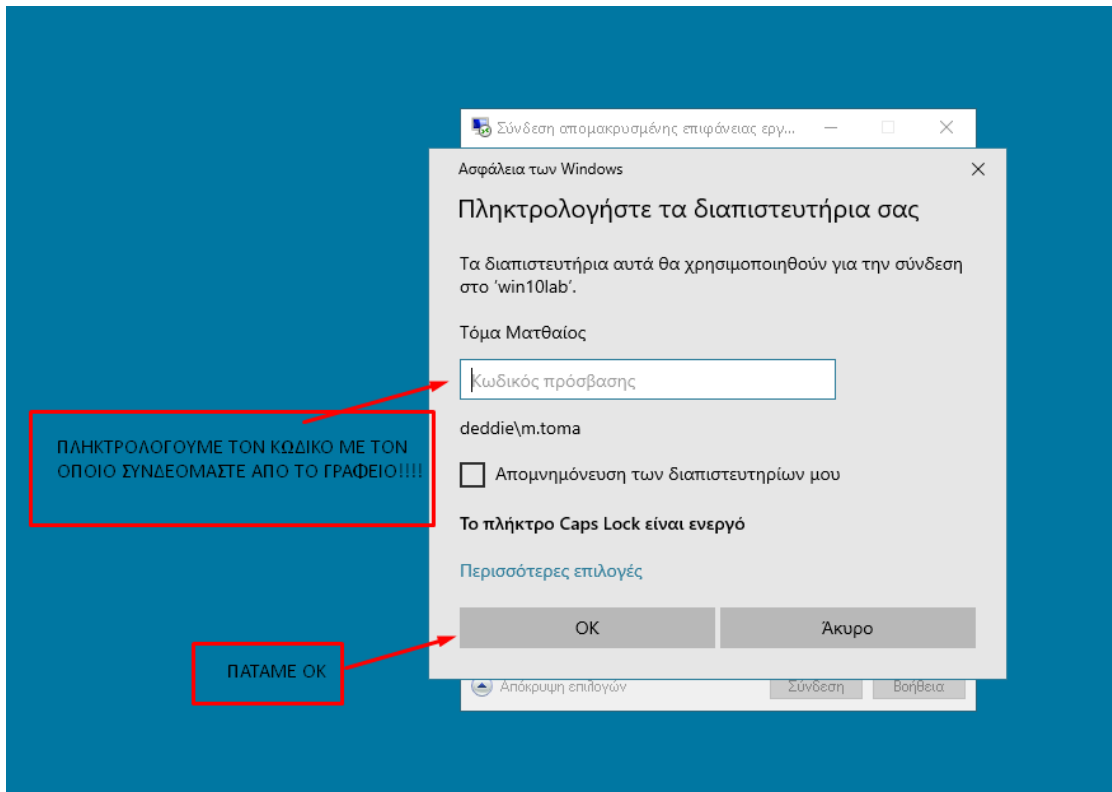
Σύνδεση απομακρυσμένης επιφάνειας εργ...

Ασφάλεια των Windows

Πληκτρολογήστε τα διαπιστευτήρια σας

Τα διαπιστευτήρια αυτά θα χρησιμοποιηθούν για την σύνδεση στο 'win10lab'.

Τόμα Ματθαίος

Κωδικός πρόσβασης

ΠΛΗΚΤΡΟΛΟΓΟΥΜΕ ΤΟΝ ΚΩΔΙΚΟ ΜΕ ΤΟΝ ΟΠΟΙΟ ΣΥΝΔΕΟΜΑΣΤΕ ΑΠΟ ΤΟ ΓΡΑΦΕΙΟ!!!!

deddie\m.toma

Απομνημόνευση των διαπιστευτηρίων μου

Το πλήκτρο Caps Lock είναι ενεργό

Περισσότερες επιλογές

OK

Άκυρο

ΠΑΤΑΜΕ ΟΚ

Απόκρυψη επιλογών

Σύνδεση

Βοήθεια